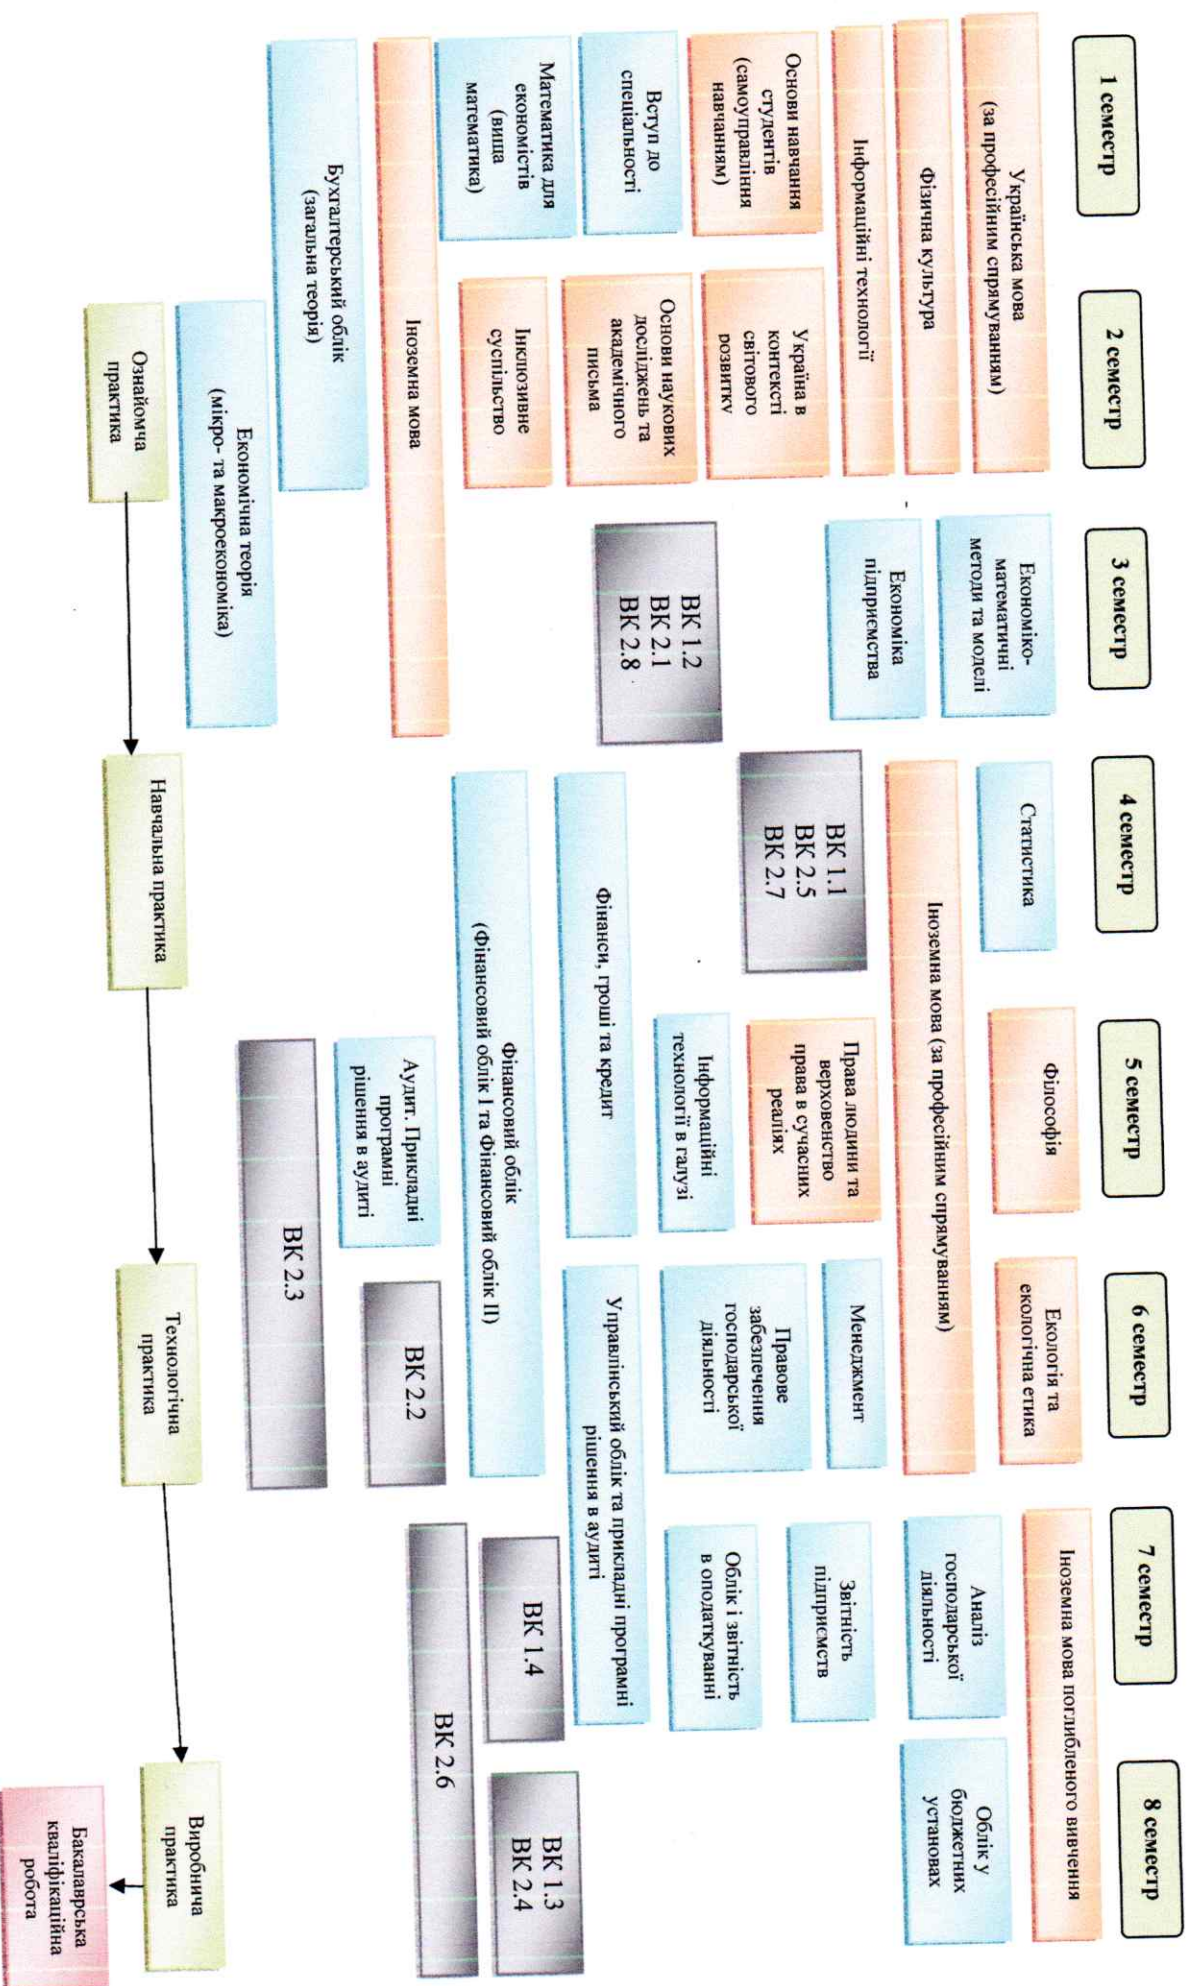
1 семестр

Українська мова (за професійним спрямуванням)

Фізична культура

Інформаційні технології

Основи навчання студентів (самоуправління навчанням)

Вступ до спеціальності

Математика для економістів (вища математика)

Іноземна мова

Бухгалтерський облік (загальна теорія)

2 семестр

Україна в контексті світового розвитку

Основи наукових досліджень та академічного письма

Інклюзивне суспільство

Економічна теорія (мікро- та макроекономіка)

Ознайомча практика

3 семестр

Економіко-математичні методи та моделі

Економіка підприємства

ВК 1.2
ВК 2.1
ВК 2.8

4 семестр

Статистика

Іноземна мова (за професійним спрямуванням)

ВК 1.1
ВК 2.5
ВК 2.7

Фінанси, гроші та кредит

Фінансовий облік (Фінансовий облік І та Фінансовий облік ІІ)

Навчальна практика

5 семестр

Філософія

Права людини та верховенство права в сучасних реаліях

Інформаційні технології в галузі

Аудит. Прикладні програмні рішення в аудиті

ВК 2.3

6 семестр

Екологія та екологічна етика

Менеджмент

Правове забезпечення господарської діяльності

Управлінський облік та прикладні програмні рішення в аудиті

ВК 2.2

Технологічна практика

7 семестр

Іноземна мова поглибленого вивчення

Аналіз господарської діяльності

Звітність підприємств

Облік і звітність в оподаткуванні

ВК 1.4

ВК 2.6

8 семестр

Облік у бюджетних установах

ВК 1.3
ВК 2.4

Виробнича практика

Бакалаврська кваліфікаційна робота